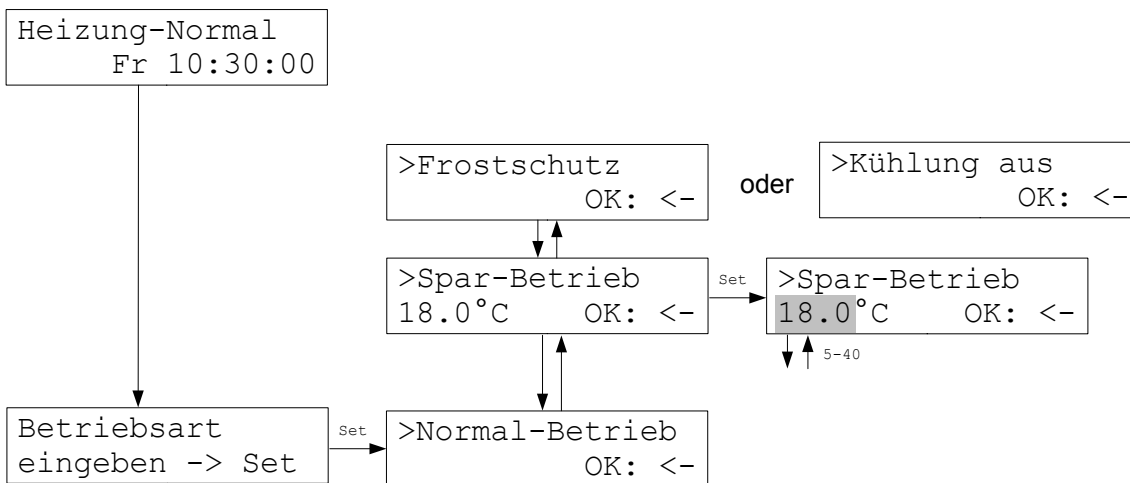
Heizung-Normal
Fr 10:30:00

>Frostschutz
OK: <-

oder

>Kühlung aus
OK: <-

>Spar-Betrieb
18.0°C OK: <-

Set

>Spar-Betrieb
18.0°C OK: <-

5-40

Betriebsart
eingeben -> Set

Set

>Normal-Betrieb
OK: <-